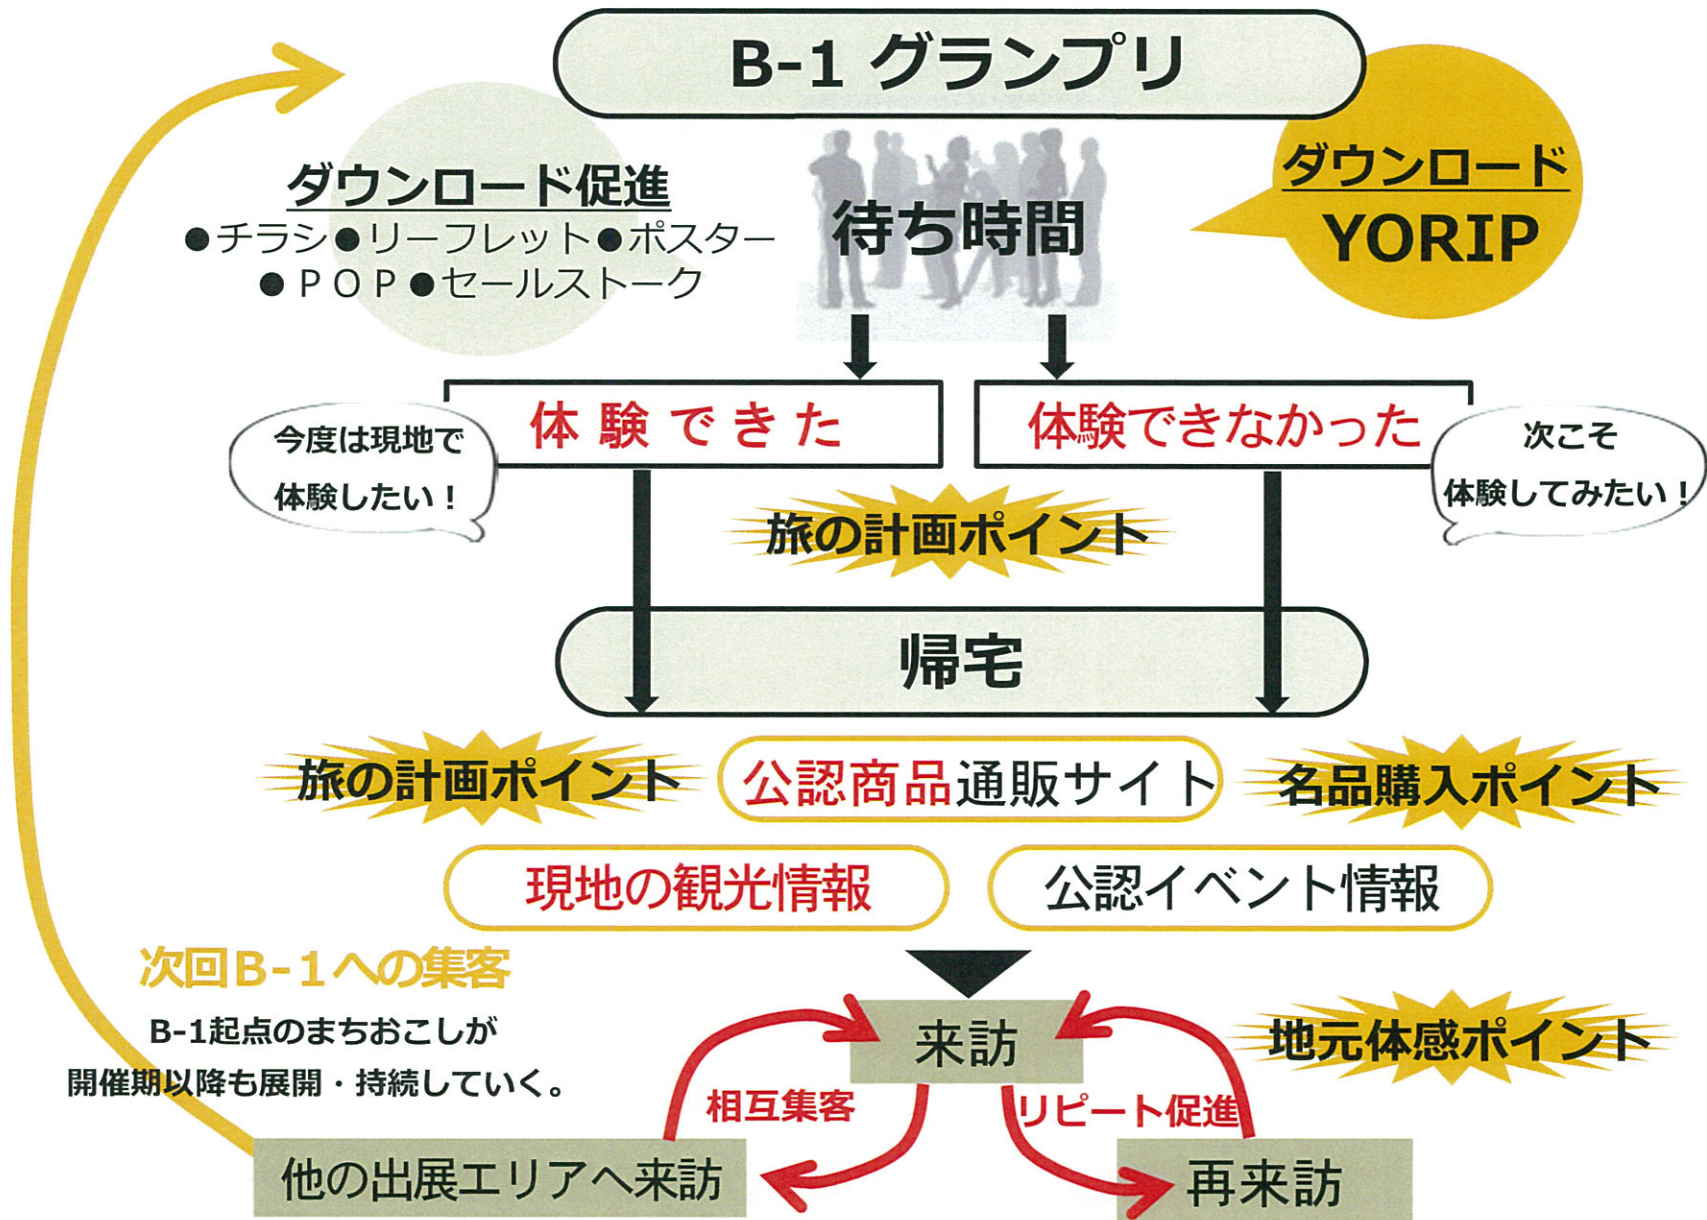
B-1 グランプリ

ダウンロード促進
●チラシ●リーフレット●ポスター
●POP●セールストーク

待ち時間

ダウンロード
YORIP

体験できた

体験できなかった

今度は現地で体験したい！

次こそ体験してみたい！

旅の計画ポイント

帰宅

旅の計画ポイント

公認商品通販サイト

名品購入ポイント

現地の観光情報

公認イベント情報

次回B-1への集客
B-1起点のまちおこしが開催期以降も展開・持続していく。

来訪

地元体感ポイント

相互集客

リピート促進

他の出展エリアへ来訪

再来訪